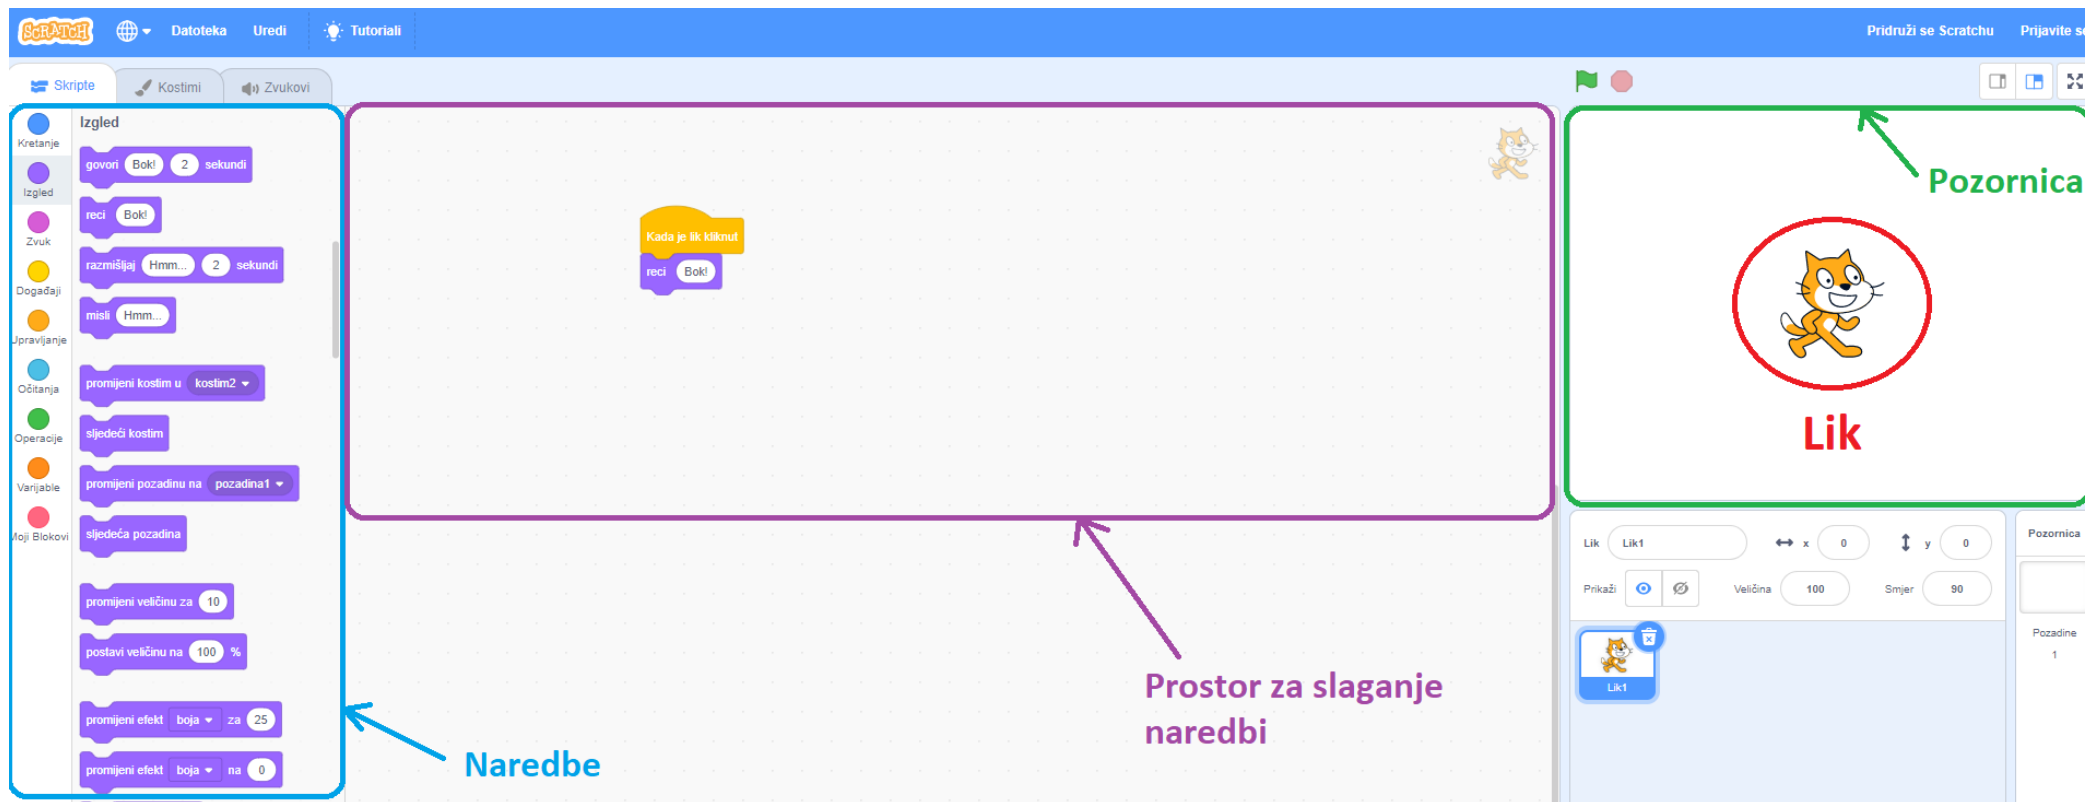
SCRATCH Datoteka Uredi Tutorijali Pridruži se Scratchu Prijavite se

Skripte Kostimi Zvukovi

Kretanje
Izgled
Zvuk
Događaji
Upravljanje
Očitanja
Operacije
Varijable
Moji Blokovi

Izgled

govori Bok! 2 sekundi
reci Bok!
razmišljaj Hmm... 2 sekundi
misli Hmm...
promijeni kostim u kostim2
sljedeći kostim
promijeni pozadinu na pozadina1
sljedeća pozadina
promijeni veličinu za 10
postavi veličinu na 100 %
promijeni efekt boja za 25
promijeni efekt boja na 0

Kada je lik kliknut
reci Bok!

Pozornica

Lik

Lik Lik1 x 0 y 0
Prikaži Veličina 100 Smjer 90
Lik1

Pozornica
Pozadine
1

Prostor za slaganje naredbi

Naredbe